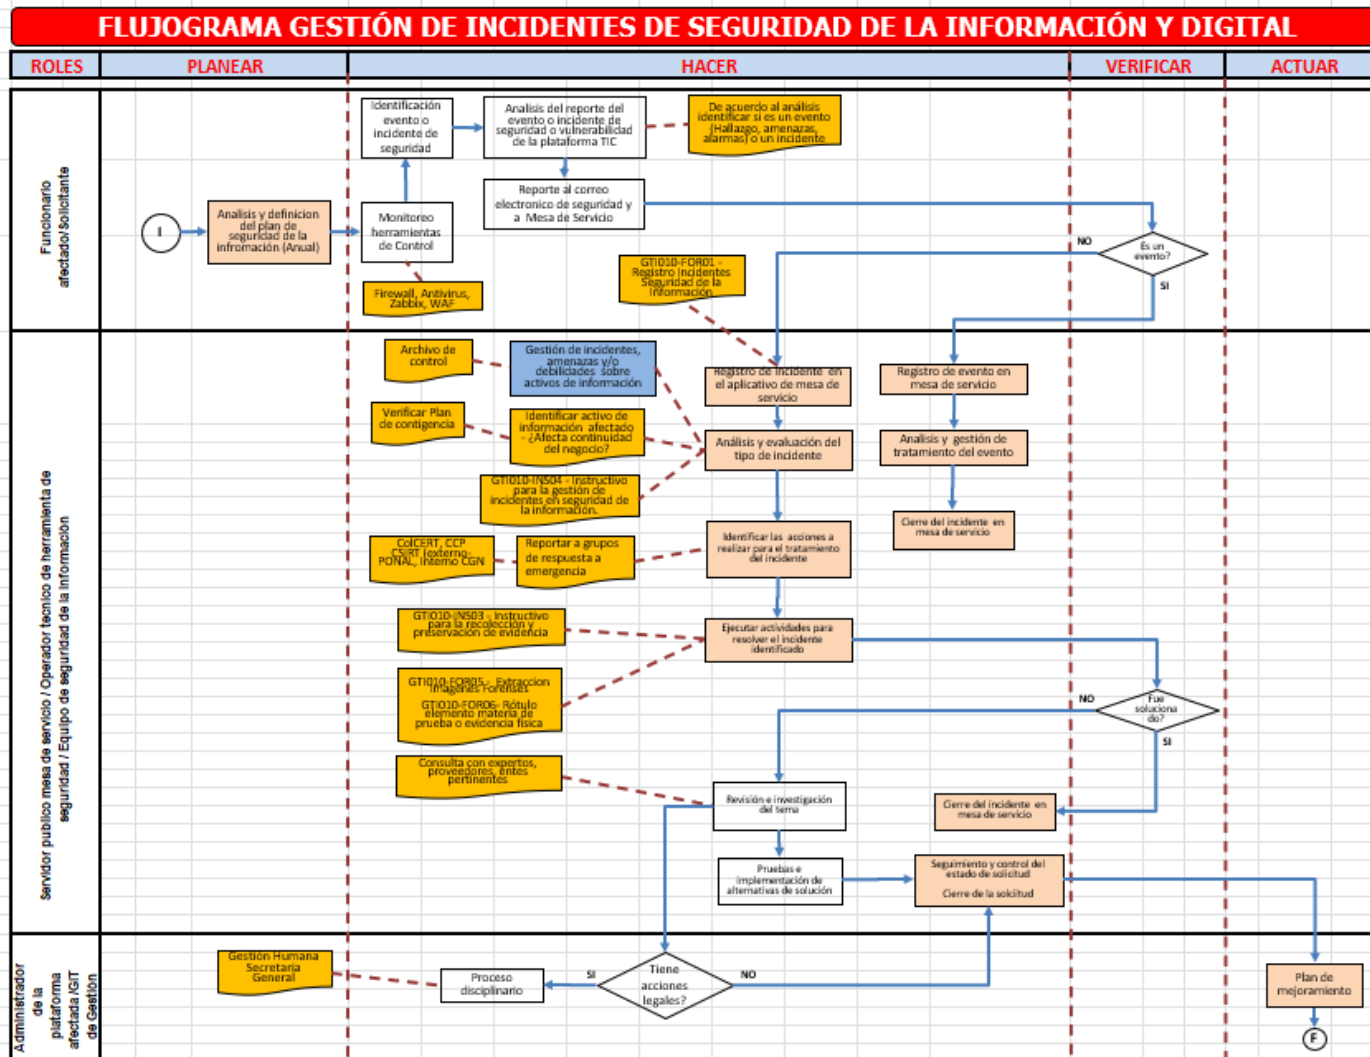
FLUJOGRAMA GESTIÓN DE INCIDENTES DE SEGURIDAD DE LA INFORMACIÓN Y DIGITAL

ROLES | PLANEAR | HACER | VERIFICAR | ACTUAR

Funcionario afectado/Solicitante

I

Analisis y definicion del plan de seguridad de la infromación (Anual)

Monitoreo herramientas de Control

Firewall, Antivirus, Zabbix, WAF

Identificación evento o incidente de seguridad

Analisis del reporte del evento o incidente de seguridad o vulnerabilidad de la plataforma TIC

De acuerdo al análisis identificar si es un evento (Hallazgo, amenazas, alarmas) o un incidente

Reporte al correo electronico de seguridad y a Mesa de Servicio

GTI010-FOR01 - Registro Incidentes Seguridad de la Información

NO

Es un evento?

SI

Servidor publico mesa de servicio / Operador tecnico de herramienta de seguridad / Equipo de seguridad de la informacion

Archivo de control

Gestión de incidentes, amenazas y/o debilidades sobre activos de información

Verificar Plan de contigencia

Identificar activo de información afectado - ¿Afecta continuidad del negocio?

GTI010-INS04 - Instructivo para la gestión de incidentes en seguridad de la información.

Registro de incidente en el aplicativo de mesa de servicio

Análisis y evaluación del tipo de incidente

Registro de evento en mesa de servicio

Analisis y gestión de tratamiento del evento

Cierre del incidente en mesa de servicio

ColCERT, CCP CSIRT (externo-PONAL, interno CGN

Reportar a grupos de respuesta a emergencia

Identificar las acciones a realizar para el tratamiento del incidente

GTI010-INS03 - Instructivo para la recolección y preservación de evidencia

Ejecutar actividades para resolver el incidente identificado

GTI010-FOR05 - Extraccion Imagenes Forenses
GTI010-FOR06- Rótulo elemento material de prueba o evidencia fisica

NO

Fue solucionado?

SI

Consulta con expertos, proveedores, entes pertinentes

Revisión e investigación del tema

Cierre del incidente en mesa de servicio

Pruebas e implementación de alternativas de solución

Seguimiento y control del estado de solicitud
Cierre de la solicitud

Administrador de la plataforma afectada /GIT de Gestión

Gestión Humana Secretaria General

Proceso disciplinario

SI

Tiene acciones legales?

NO

Plan de mejoramiento

F